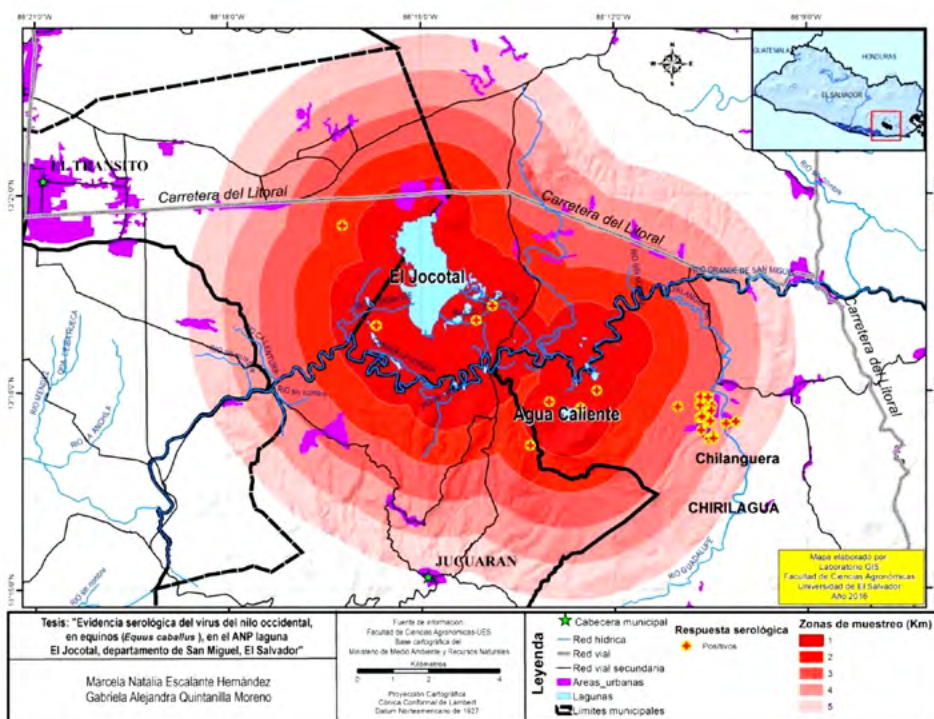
88°21'0"W 88°18'0"W 88°15'0"W 88°12'0"W 88°9'0"W

GUATEMALA HONDURAS EL SALVADOR

EL TRANSITO

Carretera del Litoral

Carretera del Litoral

El Jocotal

RIO GRANDE DE SAN MIGUEL

Carretera del Litoral

Agua Caliente

Chilanguera

CHIRILAGUA

JUCUARAN

13°21'0"N 13°18'0"N 13°15'0"N

Mapa elaborado por Laboratorio GIS Facultad de Ciencias Agronómicas Universidad de El Salvador Año 2016

Tesis: "Evidencia serológica del virus del nilo occidental, en equinos (Equus caballus), en el ANP laguna El Jocotal, departamento de San Miguel, El Salvador"

Marcela Natalia Escalante Hernández
Gabriela Alejandra Quintanilla Moreno

Fuente de información: Facultad de Ciencias Agronómicas-UES Base cartográfica del Ministerio de Medio Ambiente y Recursos Naturales

Kilómetros
0 1 2 4

Proyección Cartográfica Cónica Conformal de Lambert Datum Norteamericano de 1927

Leyenda
Cabecera municipal
Red hídrica
Red vial
Red vial secundaria
Areas_urbanas
Lagunas
Limites municipales

Respuesta serológica
Positivos

Zonas de muestreo (Km)
1
2
3
4
5